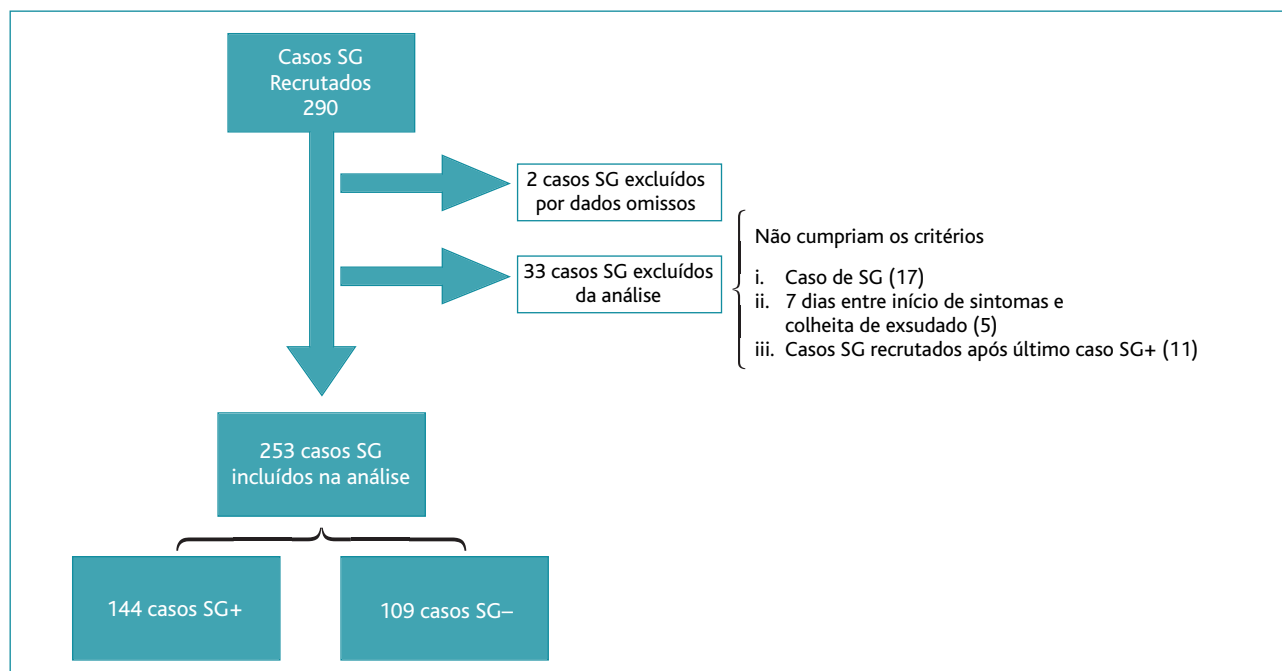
Casos SG Recrutados 290

2 casos SG excluídos por dados omissos

33 casos SG excluídos da análise

Não cumpriam os critérios

i. Caso de SG (17)
ii. 7 dias entre início de sintomas e colheita de exsudado (5)
iii. Casos SG recrutados após último caso SG+ (11)

253 casos SG incluídos na análise

144 casos SG+

109 casos SG–